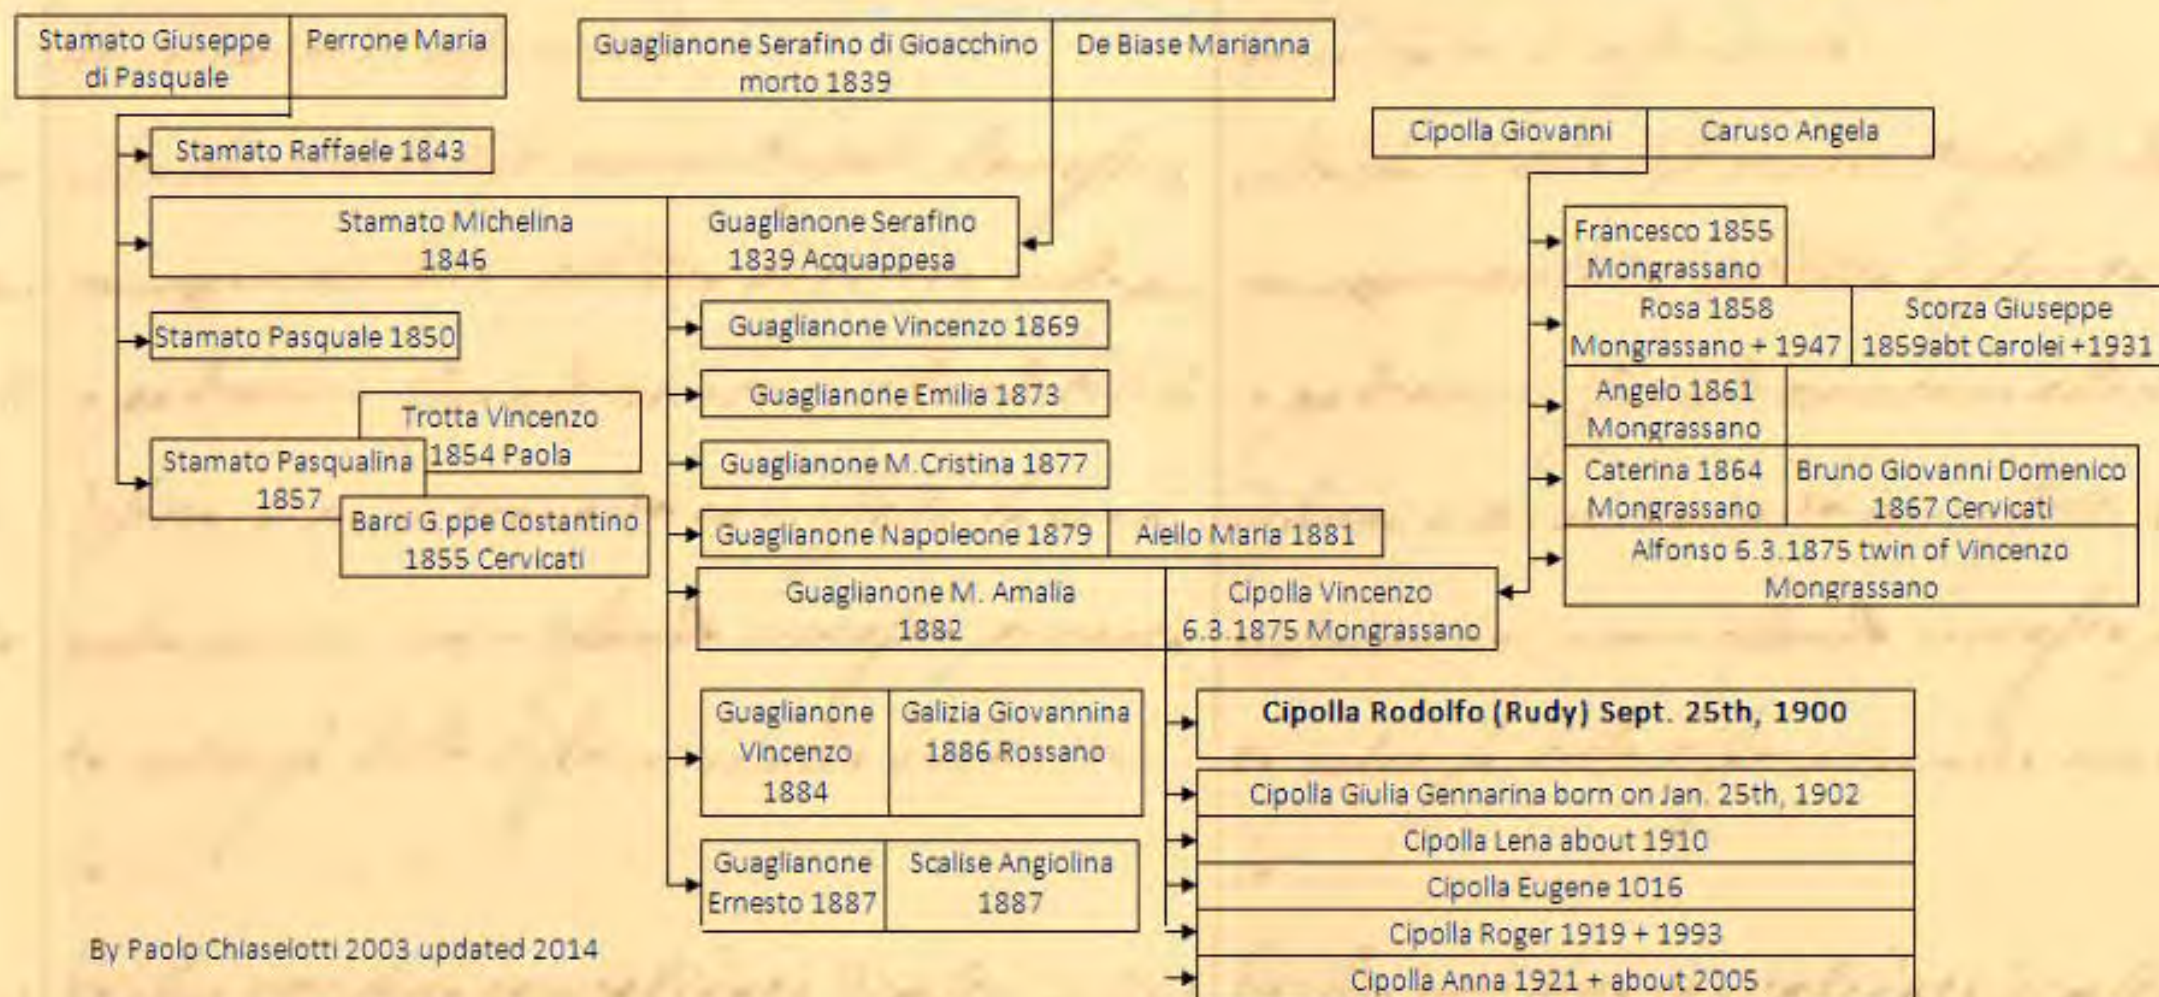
Stamato Giuseppe di Pasquale

Perrone Maria

Guaglianone Serafino di Gioacchino morto 1839

De Biase Marianna

Cipolla Giovanni

Caruso Angela

Stamato Raffaele 1843

Stamato Michelina 1846

Guaglianone Serafino 1839 Acquappesa

Francesco 1855 Mongrassano

Rosa 1858 Mongrassano + 1947

Scorza Giuseppe 1859abt Carolei +1931

Stamato Pasquale 1850

Guaglianone Vincenzo 1869

Guaglianone Emilia 1873

Angelo 1861 Mongrassano

Trotta Vincenzo 1854 Paola

Stamato Pasqualina 1857

Guaglianone M.Cristina 1877

Caterina 1864 Mongrassano

Bruno Giovanni Domenico 1867 Cervicati

Barci G.ppe Costantino 1855 Cervicati

Guaglianone Napoleone 1879

Aiello Maria 1881

Alfonso 6.3.1875 twin of Vincenzo Mongrassano

Guaglianone M. Amalia 1882

Cipolla Vincenzo 6.3.1875 Mongrassano

Guaglianone Vincenzo 1884

Galizia Giovannina 1886 Rossano

**Cipolla Rodolfo (Rudy) Sept. 25th, 1900**

Cipolla Giulia Gennarina born on Jan. 25th, 1902

Cipolla Lena about 1910

Guaglianone Ernesto 1887

Scalise Angiolina 1887

Cipolla Eugene 1016

Cipolla Roger 1919 + 1993

By Paolo Chiaselotti 2003 updated 2014

Cipolla Anna 1921 + about 2005